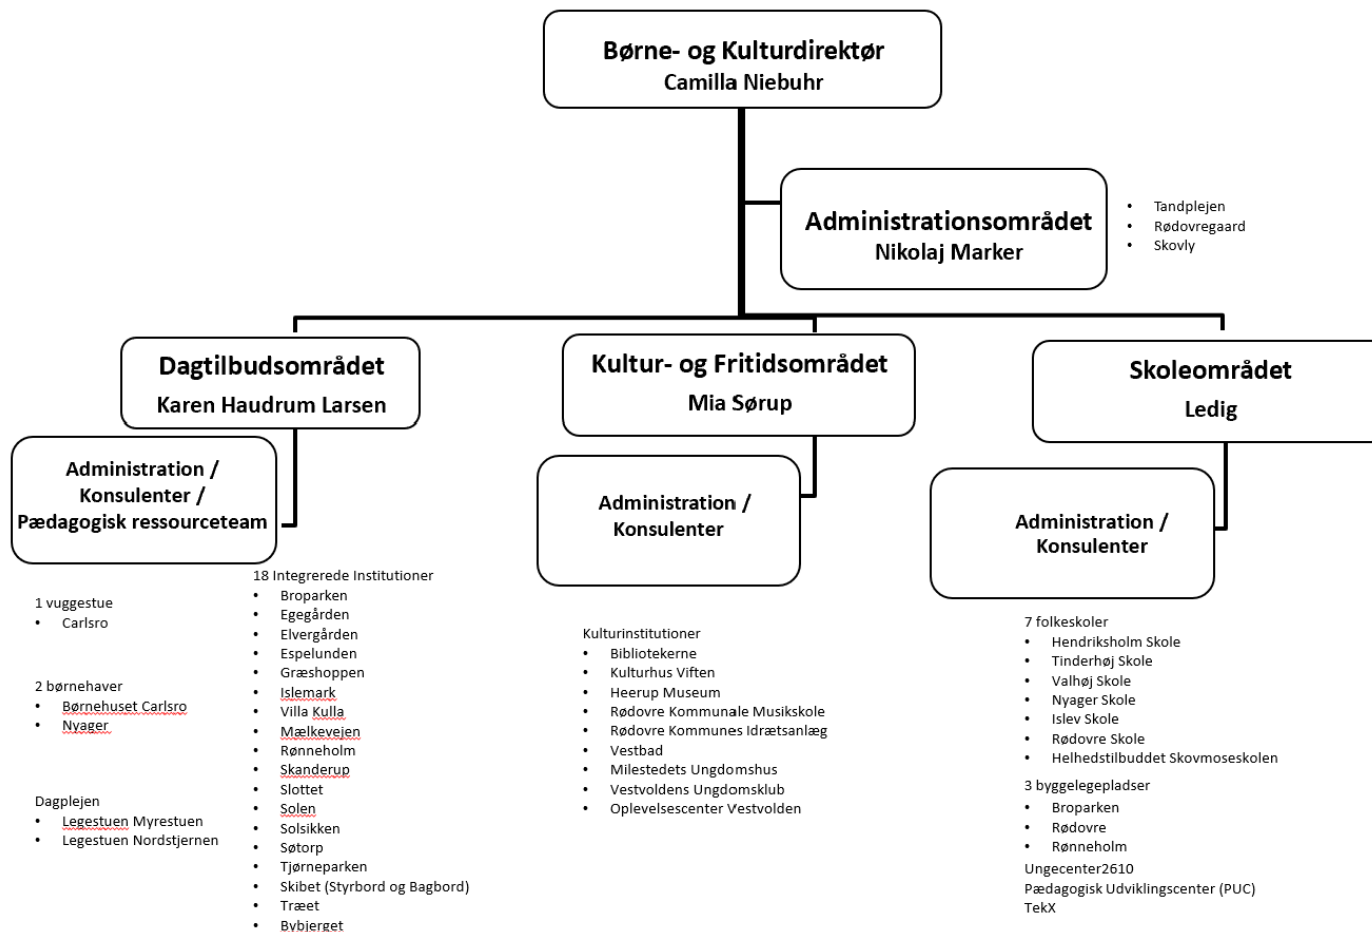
Børne- og Kulturdirektør
Camilla Niebuhr

Administrationsområdet
Nikolaj Marker

- Tandplejen
- Rødovregaard
- Skovly

Dagtilbudsområdet
Karen Haudrum Larsen

Administration / Konsulenter / Pædagogisk ressourceteam

1 vuggestue
- Carlsro

2 børnehaver
- Børnehuset Carlsro
- Nyager

Dagplejen
- Legestuen Myrestuen
- Legestuen Nordstjernen

18 Integrerede Institutioner
- Broparken
- Egegården
- Elvergården
- Espelunden
- Græshoppen
- Islemark
- Villa Kulla
- Mælkevejen
- Rønneholm
- Skanderup
- Slottet
- Solen
- Solsikken
- Søtorp
- Tjørneparken
- Skibet (Styrbord og Bagbord)
- Træet
- Bybjerget

Kultur- og Fritidsområdet
Mia Sørup

Administration / Konsulenter

Kulturinstitutioner
- Bibliotekerne
- Kulturhus Viften
- Heerup Museum
- Rødovre Kommunale Musikskole
- Rødovre Kommunes Idrætsanlæg
- Vestbad
- Milestedets Ungdomshus
- Vestvoldens Ungdomsklub
- Oplevelsescenter Vestvolden

Skoleområdet
Ledig

Administration / Konsulenter

7 folkeskoler
- Hendriksholm Skole
- Tinderhøj Skole
- Valhøj Skole
- Nyager Skole
- Islev Skole
- Rødovre Skole
- Helhedstilbuddet Skovmoseskolen

3 byggelegepladser
- Broparken
- Rødovre
- Rønneholm

Ungecenter2610
Pædagogisk Udviklingscenter (PUC)
TekX